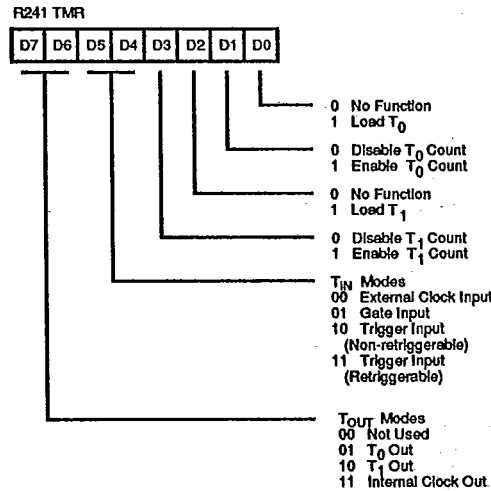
R241 TMR

| D7 | D6 | D5 | D4 | D3 | D2 | D1 | D0 |
|---|---|---|---|---|---|---|---|

0 No Function
1 Load $T_0$

0 Disable $T_0$ Count
1 Enable $T_0$ Count

0 No Function
1 Load $T_1$

0 Disable $T_1$ Count
1 Enable $T_1$ Count

$T_{IN}$ Modes
00 External Clock Input
01 Gate Input
10 Trigger Input (Non-retriggerable)
11 Trigger Input (Retriggerable)

$T_{OUT}$ Modes
00 Not Used
01 $T_0$ Out
10 $T_1$ Out
11 Internal Clock Out